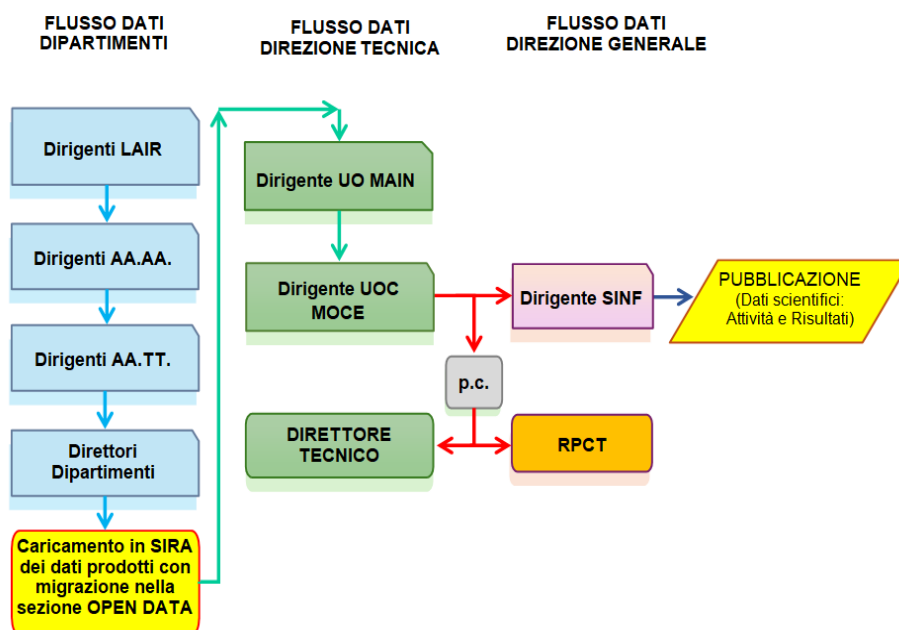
FLUSSO DATI DIPARTIMENTI

FLUSSO DATI DIREZIONE TECNICA

FLUSSO DATI DIREZIONE GENERALE

Dirigenti LAIR

Dirigenti AA.AA.

Dirigenti AA.TT.

Direttori Dipartimenti

Caricamento in SIRA dei dati prodotti con migrazione nella sezione OPEN DATA

Dirigente UO MAIN

Dirigente UOC MOCE

DIRETTORE TECNICO

Dirigente SINF

PUBBLICAZIONE (Dati scientifici: Attività e Risultati)

p.c.

RPCT